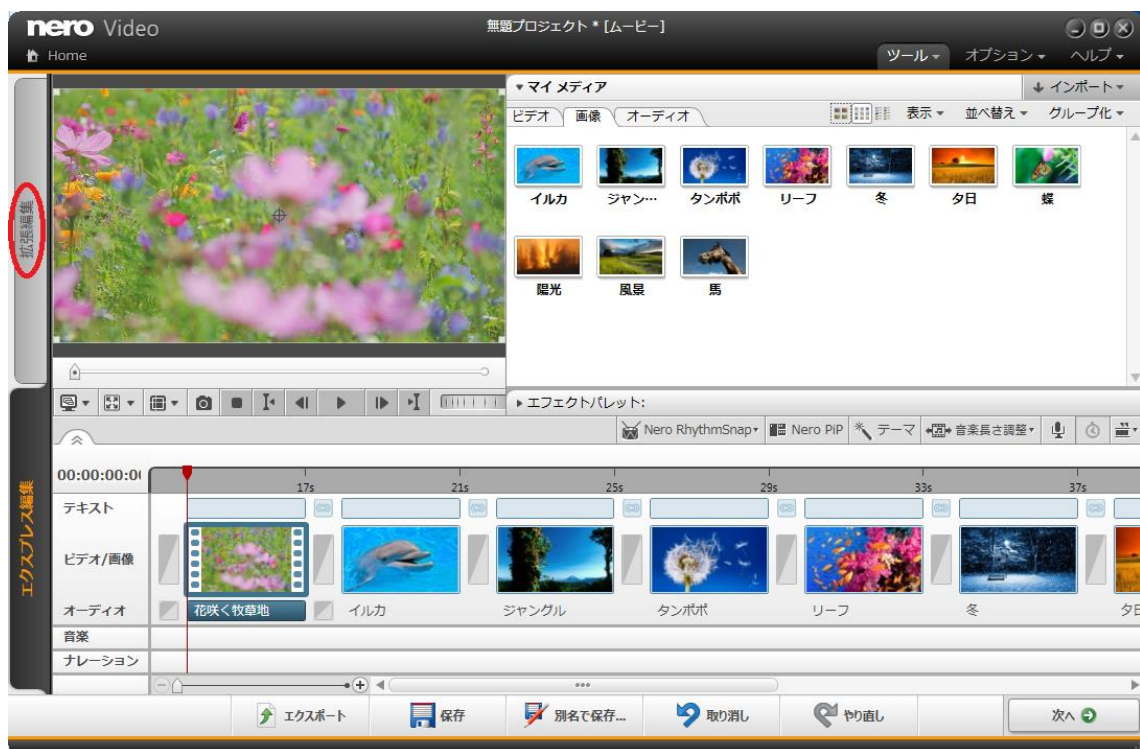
nero Video
Home
無題プロジェクト * [ムービー]
ツール ▾ オプション ▾ ヘルプ ▾

拡張編集

▾ マイ メディア
インポート ▾
ビデオ 画像 オーディオ
表示 ▾ 並べ替え ▾ グループ化 ▾

イルカ ジャン… タンポポ リーフ 冬 夕日 蝶
陽光 風景 馬

▸ エフェクトパレット:
Nero RhythmSnap ▾ Nero PiP テーマ 音楽長さ調整 ▾

エクスプレス編集

00:00:00:0(
17s 21s 25s 29s 33s 37s
テキスト
ビデオ/画像
オーディオ
花咲く牧草地 イルカ ジャングル タンポポ リーフ 冬 夕日
音楽
ナレーション

エクスポート 保存 別名で保存... 取り消し やり直し 次へ